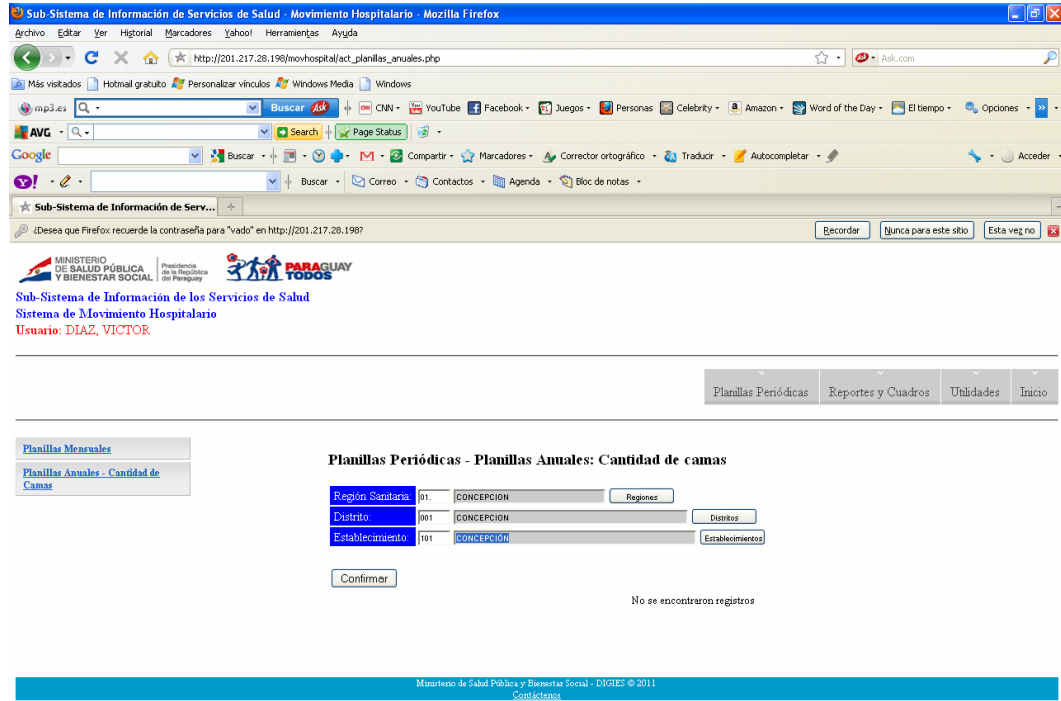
Sub-Sistema de Información de Servicios de Salud - Movimiento Hospitalario - Mozilla Firefox

Archivo Editar Ver Historial Marcadores Yahoo! Herramientas Ayuda

http://201.217.28.198/movhospital/act_planillas_anuales.php

Ask.com

Más visitados Hotmail gratuito Personalizar vínculos Windows Media Windows

mp3.es Buscar CNN YouTube Facebook Juegos Personas Celebrity Amazon Word of the Day El tiempo Opciones

AVG Search Page Status

Google Buscar Compartir Marcadores Corrector ortográfico Traducir Autocompletar Acceder

Buscar Correo Contactos Agenda Bloc de notas

Sub-Sistema de Información de Serv...

¿Desea que Firefox recuerde la contraseña para "vado" en http://201.217.28.198?

Recordar Nunca para este sitio Esta vez no

MINISTERIO DE SALUD PÚBLICA Y BIENESTAR SOCIAL Presidencia de la República del Paraguay PARAGUAY TODOS

Sub-Sistema de Información de los Servicios de Salud
Sistema de Movimiento Hospitalario
Usuario: DIAZ, VICTOR

Planillas Periódicas Reportes y Cuadros Utilidades Inicio

Planillas Mensuales

Planillas Anuales - Cantidad de Camas

Planillas Periódicas - Planillas Anuales: Cantidad de camas

| Región Sanitaria: | 01. | CONCEPCION | Regiones |
|---|---|---|---|
| Distrito: | 001 | CONCEPCION | Distritos |
| Establecimiento: | 101 | CONCEPCIÓN | Establecimientos |

Confirmar

No se encontraron registros

Ministerio de Salud Pública y Bienestar Social - DIGIES © 2011
Contáctenos